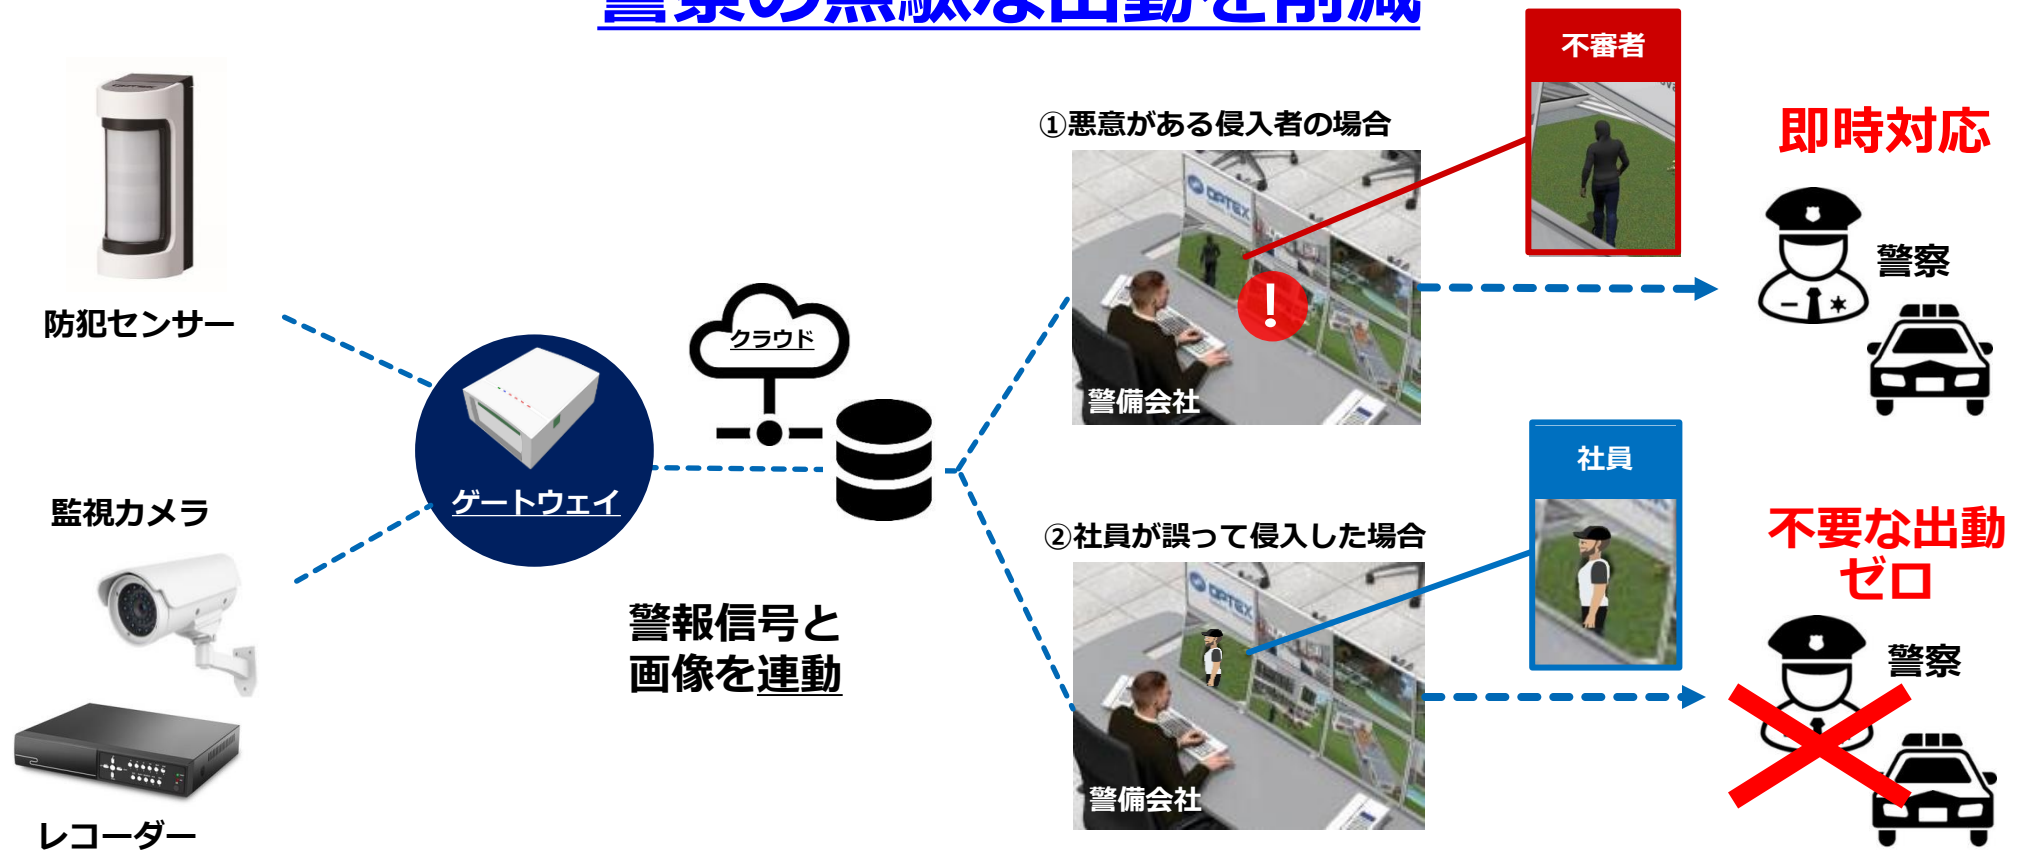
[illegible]

不審者

①悪意がある侵入者の場合

即時対応

警察

防犯センサー

クラウド

ゲートウェイ

警備会社

社員

②社員が誤って侵入した場合

不要な出動ゼロ

監視カメラ

警報信号と画像を連動

警察

警備会社

レコーダー